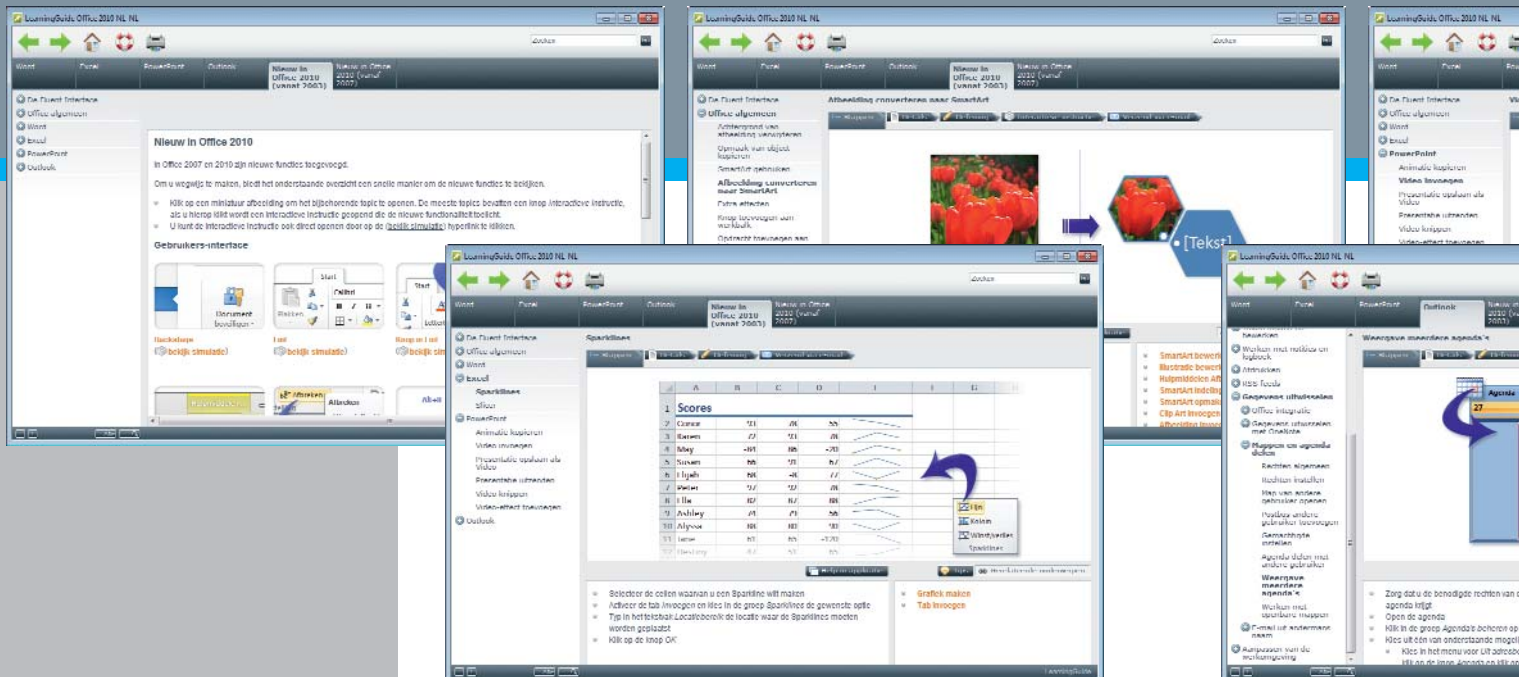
LearningGuide Office 2010 NL NL

Zoeken

Word | Excel | PowerPoint | Outlook | Nieuw in Office 2010 (vanaf 2003) | Nieuw in Office 2010 (vanaf 2007)

De Fluent Interface
Office algemeen
Word
Excel
PowerPoint
Outlook

Nieuw in Office 2010

In Office 2007 en 2010 zijn nieuwe functies toegevoegd.

Om u wegwijs te maken, biedt het onderstaande overzicht een snelle manier om de nieuwe functies te bekijken.

Klik op een miniatuur afbeelding om het bijbehorende topic te openen. De meeste topics bevatten een knop Interactieve instructie, als u hierop klikt wordt een interactieve instructie geopend die de nieuwe functionaliteit toelicht.

U kunt de interactieve instructie ook direct openen door op de (bekijk simulatie) hyperlink te klikken.

Gebruikers-interface

Start
Calibri
Plakken
Document beveiligen
Backstage
(bekijk simulatie)
Lint
(bekijk simulatie)
Knop in Lint
(bekijk simulatie)
Afdrukken

LearningGuide Office 2010 NL NL

Zoeken

Word | Excel | PowerPoint | Outlook | Nieuw in Office 2010 (vanaf 2003) | Nieuw in Office 2010 (vanaf 2007)

De Fluent Interface
Office algemeen
Achtergrond van afbeelding verwijderen
Opmaak van object kopiëren
SmartArt gebruiken
Afbeelding converteren naar SmartArt
Extra effecten
Knop toevoegen aan werkbalk
Opdracht toevoegen aan

Afbeelding converteren naar SmartArt

[Tekst]

SmartArt bewerk
Illustratie bewerk
Hulpmiddelen Aft
SmartArt indeling
SmartArt opmaak
Clip Art invoegen
Afbeelding invoeg

LearningGuide Office 2010 NL NL

Word | Excel | PowerPoint

De Fluent Interface
Office algemeen
Word
Excel
PowerPoint
Animatie kopiëren
Video invoegen
Presentatie opslaan als Video
Presentatie uitzenden
Video knippen
Video-effect toevoegen

LearningGuide Office 2010 NL NL

Zoeken

Word | Excel | PowerPoint | Outlook | Nieuw in Office 2010 (vanaf 2003) | Nieuw in Office 2010 (vanaf 2007)

De Fluent Interface
Office algemeen
Word
Excel
Sparklines
Slicer
PowerPoint
Animatie kopiëren
Video invoegen
Presentatie opslaan als Video
Presentatie uitzenden
Video knippen
Video-effect toevoegen
Outlook

Sparklines

| | A | B | C | D |
|---|---|---|---|---|
| 1 | Scores | | | |
| 2 | Conor | 71 | 46 | 55 |
| 3 | Karen | 77 | 71 | 46 |
| 4 | May | -91 | 86 | -20 |
| 5 | Susan | 66 | 70 | 67 |
| 6 | Elijah | 56 | 46 | 77 |
| 7 | Peter | 97 | 70 | 46 |
| 8 | Ellie | 87 | 87 | 86 |
| 9 | Ashley | 71 | 71 | 56 |
| 10 | Alyssa | 86 | 80 | 90 |
| 11 | Jane | 60 | 65 | -120 |

Lijn
Kolom
Winst/verlies
Sparklines

Selecteer de cellen waarin u een Sparkline wilt maken
Activeer de tab Invoegen en kies in de groep Sparklines de gewenste optie
Typ in het tekstvak Locatiebereik de locatie waar de Sparklines moeten worden geplaatst
Klik op de knop OK

Grafiek maken
Tab Invoegen

LearningGuide

LearningGuide Office 2010 NL NL

Word | Excel | PowerPoint | Outlook | Nieuw in Office 2010 (vanaf 2003)

Werken met notities en logboek
Afdrukken
RSS feeds
Gegevens uitwisselen
Office integratie
Gegevens uitwisselen met Onelink
Mappen en agenda delen
Rechten algemeen
Rechten instellen
Map van andere gebruiker openen
Postbus andere gebruiker toevoegen
Gemachtigde instellen
Agenda delen met andere gebruiker
Weergave meerdere agenda's
Werken met openbare mappen
E-mail uit externe naam
Aanpassen van de werkomgeving

Weergave meerdere agenda's

Agenda
27

Zorg dat u de benodigde rechten van d agenda krijgt
Open de agenda
Klik in de groep Agenda's beheren op
Kies uit één van onderstaande mogeli
Kies in het menu voor Uit adresbo
Klik op de knop Agenda en klik op